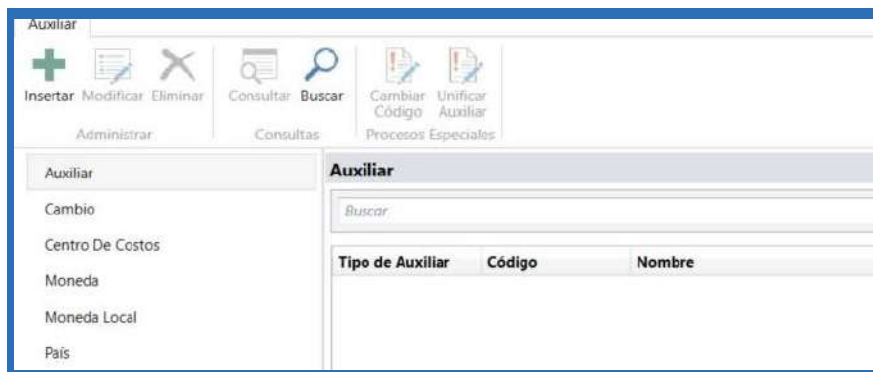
Auxiliar

Insertar Modificar Eliminar
Administrar

Consultar Buscar
Consultas

Cambiar Código Unificar Auxiliar
Procesos Especiales

Auxiliar
Cambio
Centro De Costos
Moneda
Moneda Local
País

Auxiliar

Buscar

| Tipo de Auxiliar | Código | Nombre |
|---|---|---|